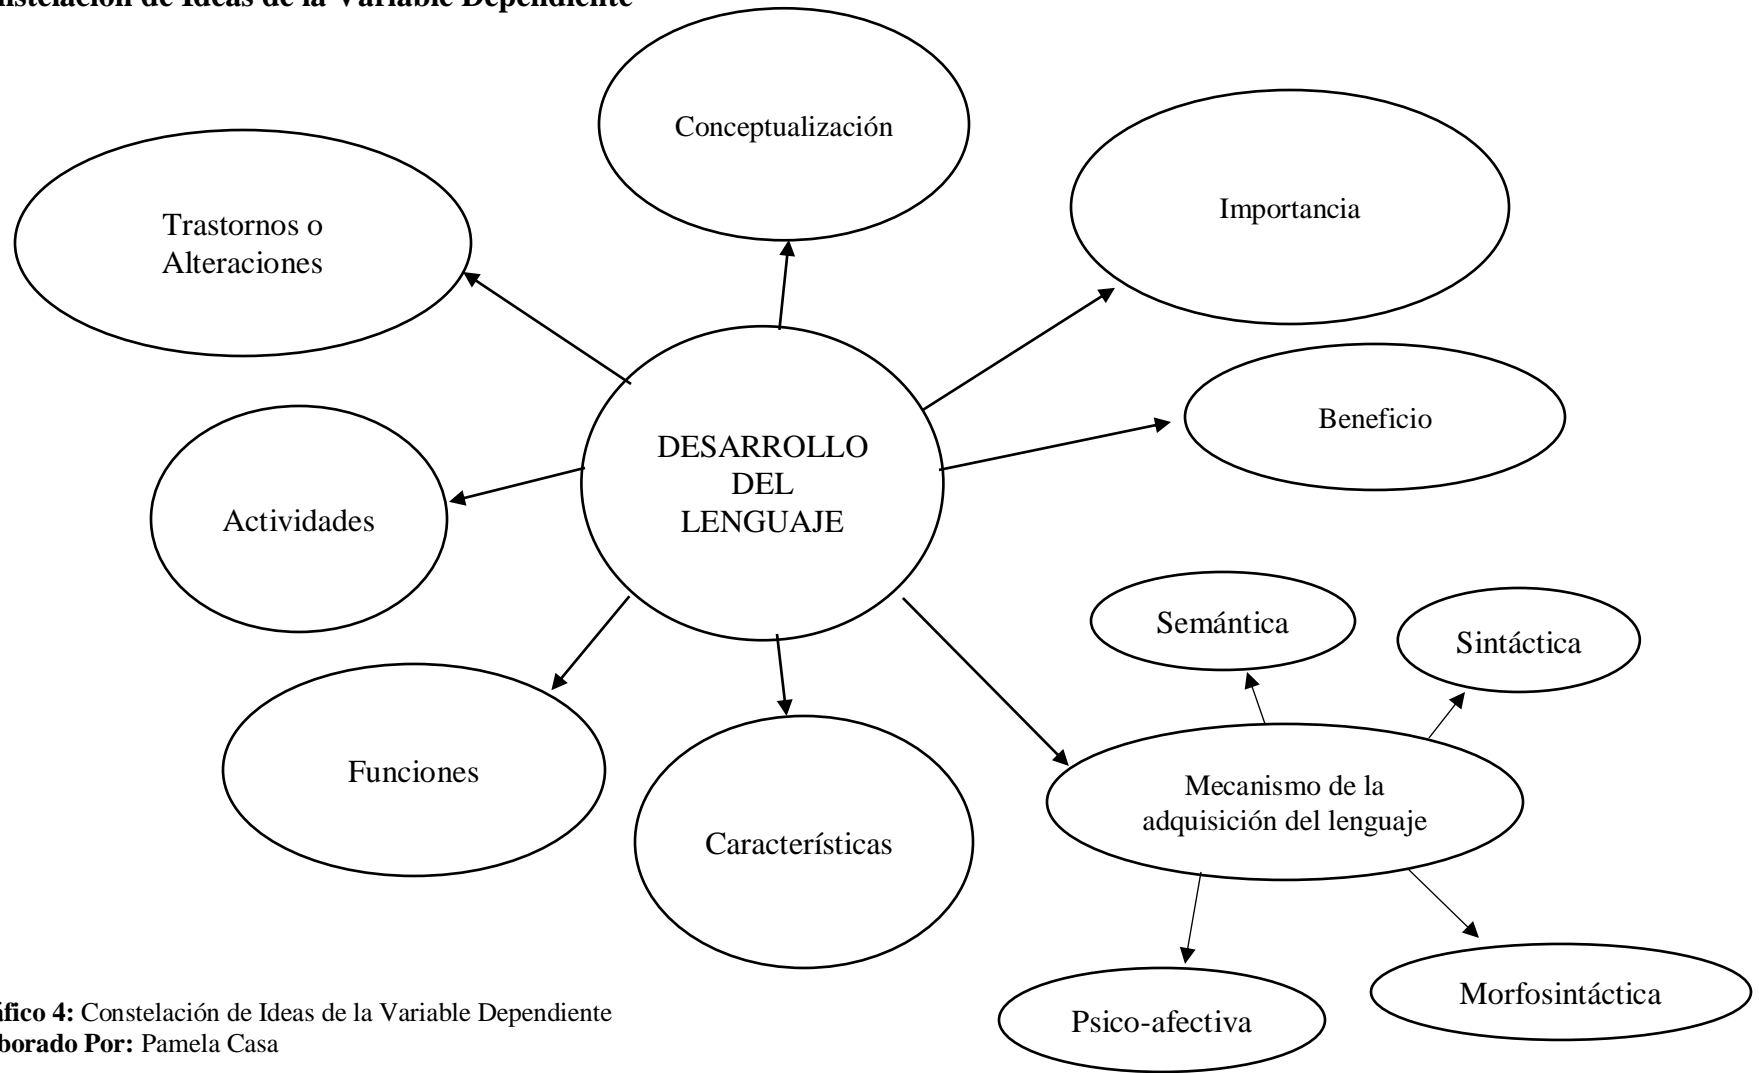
nstelación de Ideas de la Variable Dependiente

Conceptualización

Trastornos o Alteraciones

Importancia

Beneficio

DESARROLLO DEL LENGUAJE

Actividades

Semántica

Sintáctica

Funciones

Características

Mecanismo de la adquisición del lenguaje

Psico-afectiva

Morfosintáctica

áfico 4: Constelación de Ideas de la Variable Dependiente
borado Por: Pamela Casa